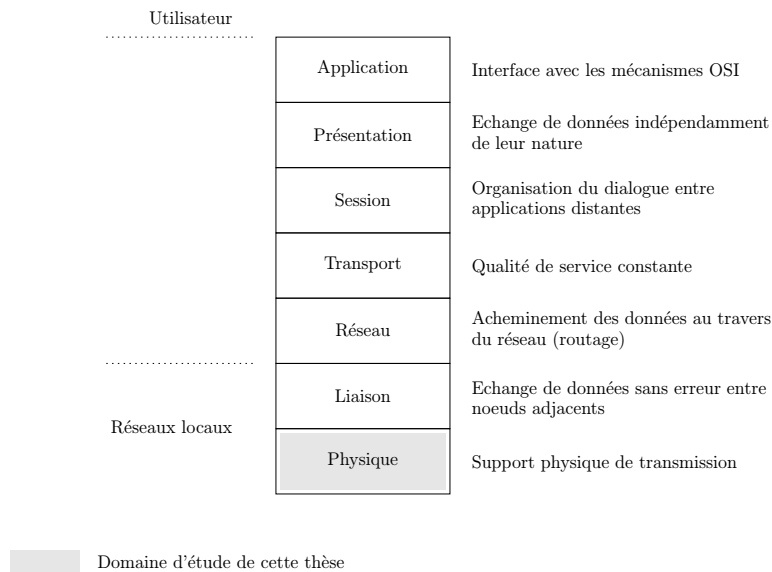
Utilisateur

Application

Interface avec les mécanismes OSI

Présentation

Echange de données indépendamment de leur nature

Session

Organisation du dialogue entre applications distantes

Transport

Qualité de service constante

Réseau

Acheminement des données au travers du réseau (routage)

Liaison

Echange de données sans erreur entre noeuds adjacents

Réseaux locaux

Physique

Support physique de transmission

Domaine d'étude de cette thèse